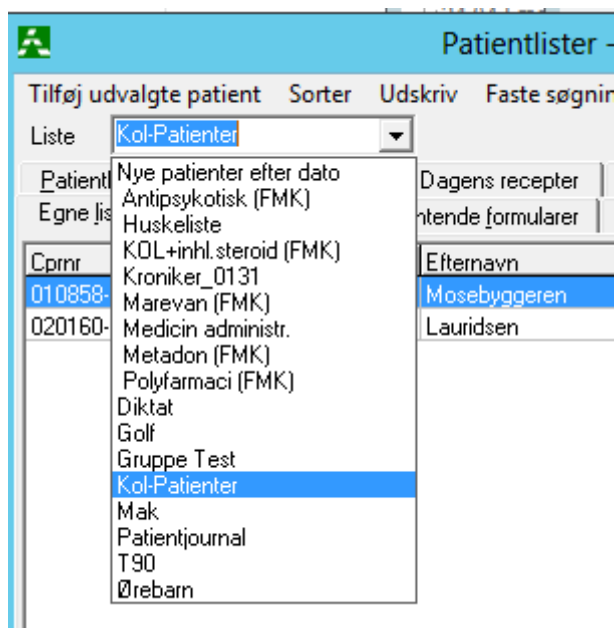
Patientlister -

Tilføj udvalgte patient Sorter Udskriv Faste søgnir

Liste Kol-Patienter

Patient

Egne lis

Dagens recepter

ntende formularer

Cprnr

010858-

020160-

Efternavn

Mosebyggeren

Lauridsen

Nye patienter efter dato
Antipsykotisk (FMK)
Huskeliste
KOL+inhl.steroid (FMK)
Kroniker_0131
Marevan (FMK)
Medicin administr.
Metadon (FMK)
Polyfarmaci (FMK)
Diktat
Golf
Gruppe Test
Kol-Patienter
Mak
Patientjournal
T90
Ørebarn